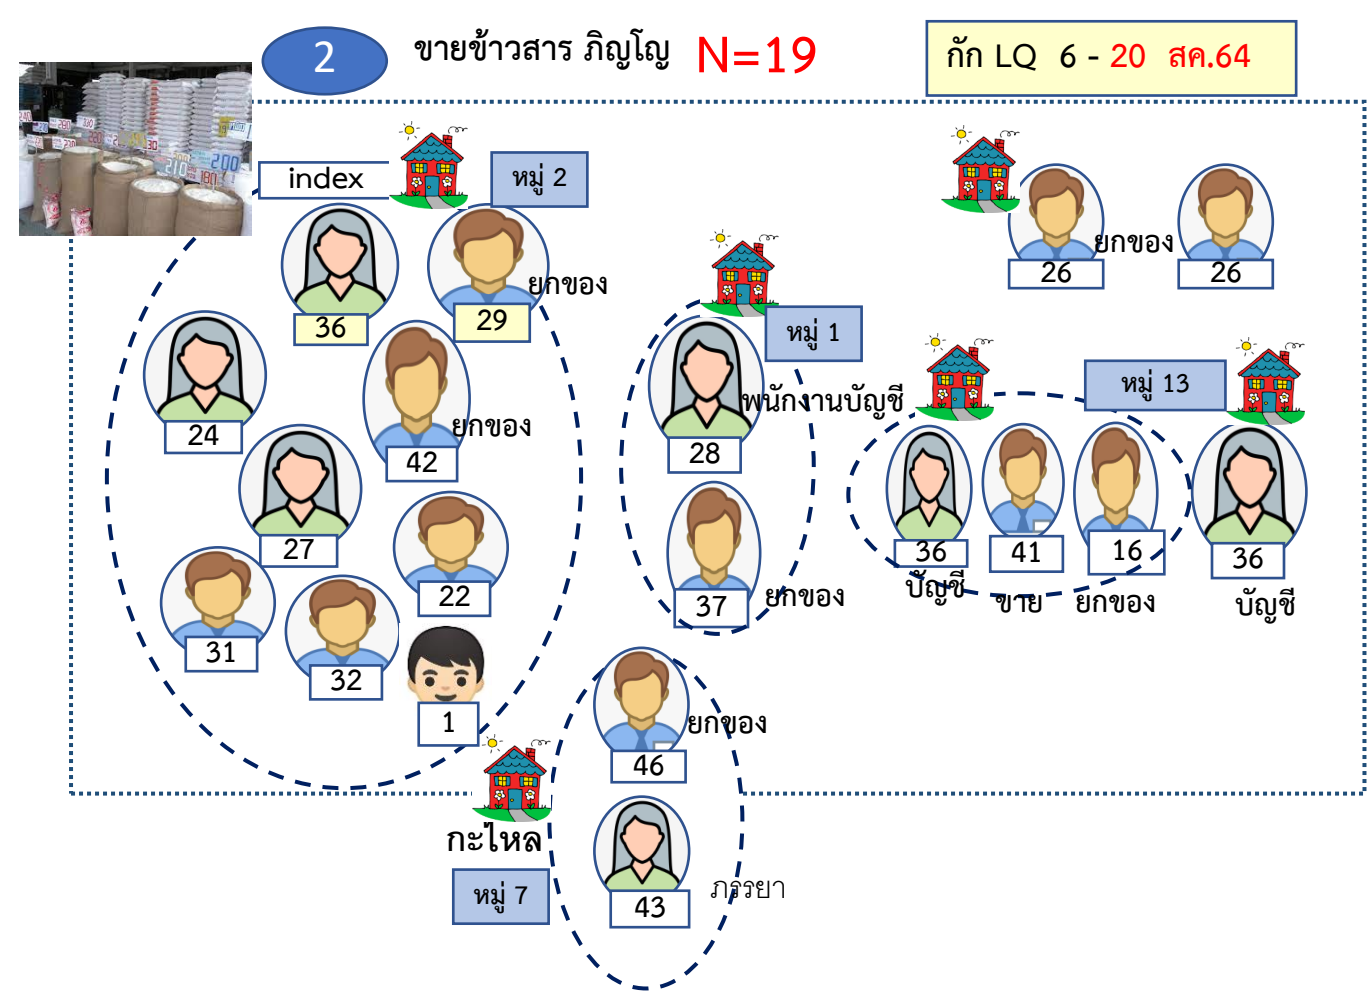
2 ขายข้าวสาร ภิญโญ N=19

กัก LQ 6 - 20 สค.64

index

หมู่ 2

36

29

ยกของ

24

42

ยกของ

27

22

31

32

1

หมู่ 1

28

พนักงานบัญชี

37

ยกของ

26

ยกของ

26

หมู่ 13

36

บัญชี

41

ขาย

16

ยกของ

36

บัญชี

46

ยกของ

กะไหล

หมู่ 7

43

ภรรยา